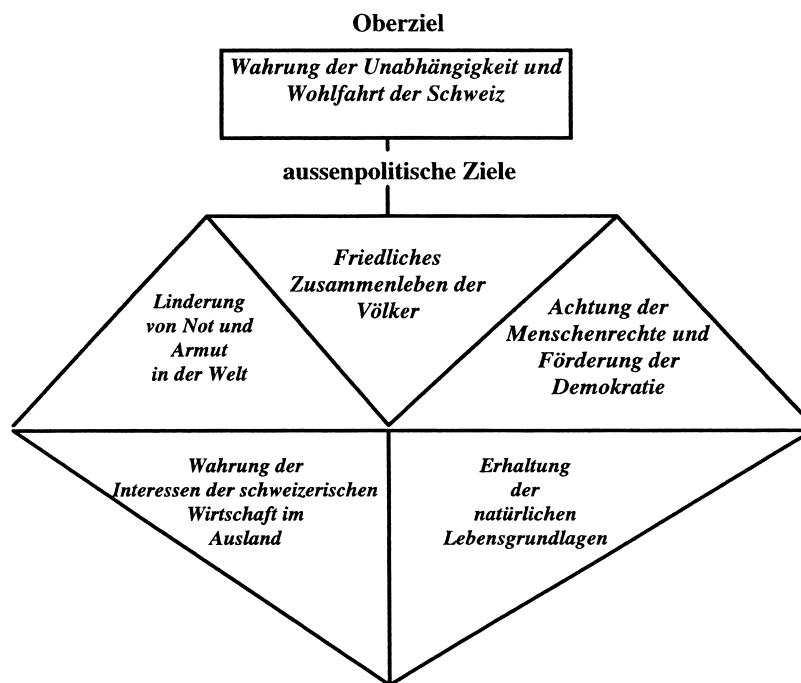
Oberziel

Wahrung der Unabhängigkeit und Wohlfahrt der Schweiz

aussenpolitische Ziele

Linderung von Not und Armut in der Welt

Friedliches Zusammenleben der Völker

Achtung der Menschenrechte und Förderung der Demokratie

Wahrung der Interessen der schweizerischen Wirtschaft im Ausland

Erhaltung der natürlichen Lebensgrundlagen